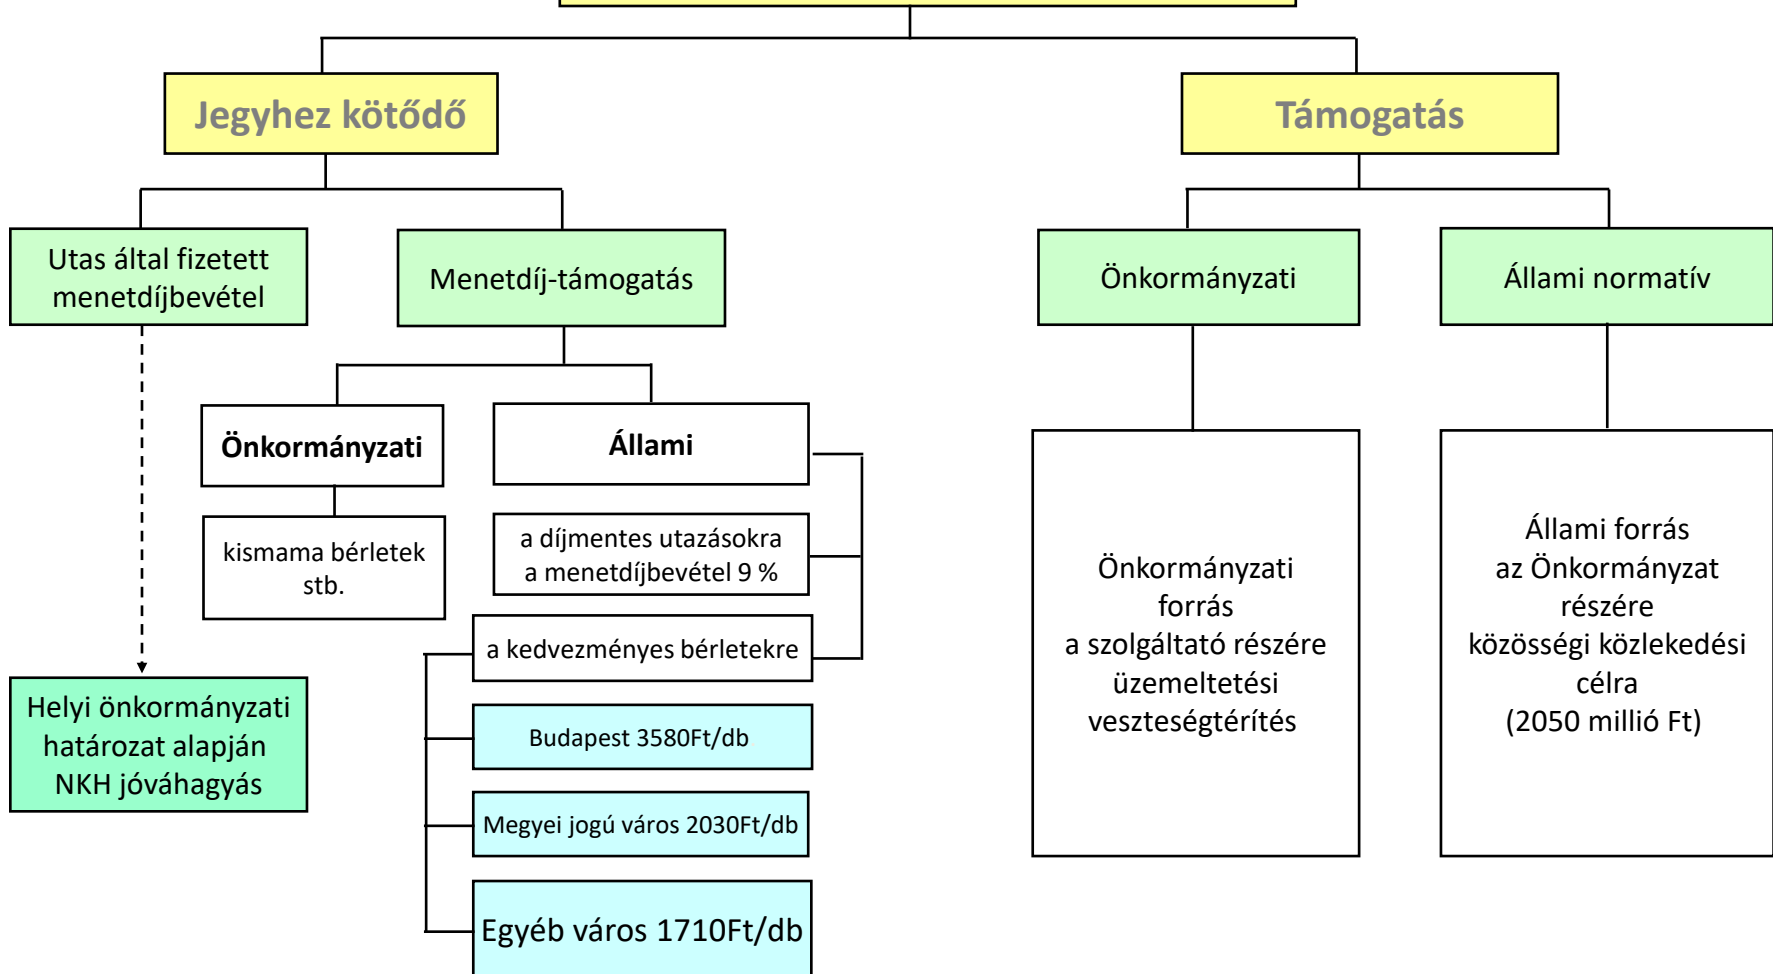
Jegyhez kötődő

Támogatás

Utas által fizetett menetdíjbevétel

Menetdíj-támogatás

Önkormányzati

Állami normatív

Önkormányzati

Állami

kismama bérletek stb.

a díjmentes utazásokra a menetdíjbevétel 9 %

a kedvezményes bérletekre

Helyi önkormányzati határozat alapján NKH jóváhagyás

Budapest 3580Ft/db

Megyei jogú város 2030Ft/db

Egyéb város 1710Ft/db

Önkormányzati forrás a szolgáltató részére üzemeltetési veszteségtérítés

Állami forrás az Önkormányzat részére közösségi közlekedési célra (2050 millió Ft)